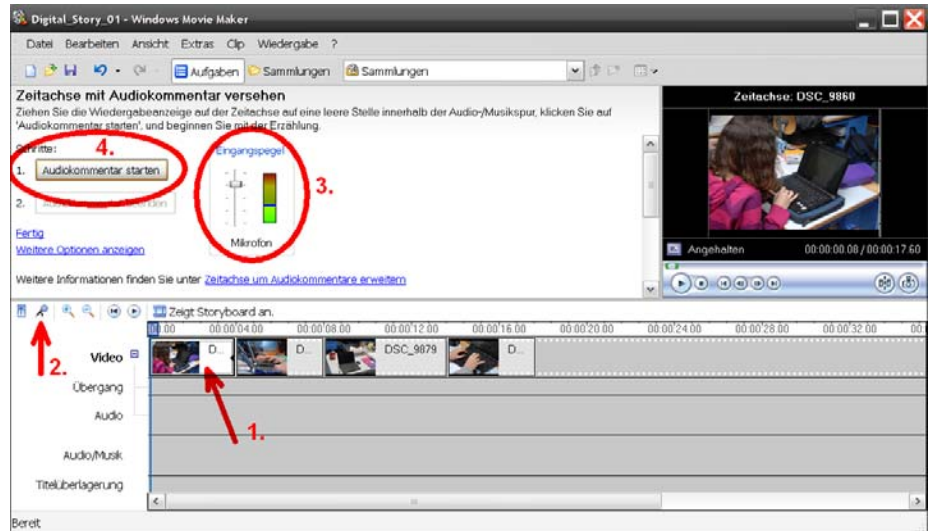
Digital_Story_01 - Windows Movie Maker

Datei Bearbeiten Ansicht Extras Clip Wiedergabe ?

Aufgaben Sammlungen Sammlungen

Zeitachse mit Audiokommentar versehen

Ziehen Sie die Wiedergabeanzeige auf der Zeitachse auf eine leere Stelle innerhalb der Audio-/Musikspur, klicken Sie auf 'Audiokommentar starten', und beginnen Sie mit der Erzählung.

Schritte:

4.

1. Audiokommentar starten

2. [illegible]

Eingangspegel

3.

Mikrofon

Fertig

Weitere Optionen anzeigen

Weitere Informationen finden Sie unter Zeitachse um Audiokommentare erweitern

Zeitachse: DSC_9860

Angehalten 00:00:00.08 / 00:00:17.60

2.

Zeigt Storyboard an.

0:00 00:00:04.00 00:00:08.00 00:00:12.00 00:00:16.00 00:00:20.00 00:00:24.00 00:00:28.00 00:00:32.00 00:

Video

D... D... D... DSC_9879 D...

Übergang

Audio

1.

Audio/Musik

Titelüberlagerung

Bereit